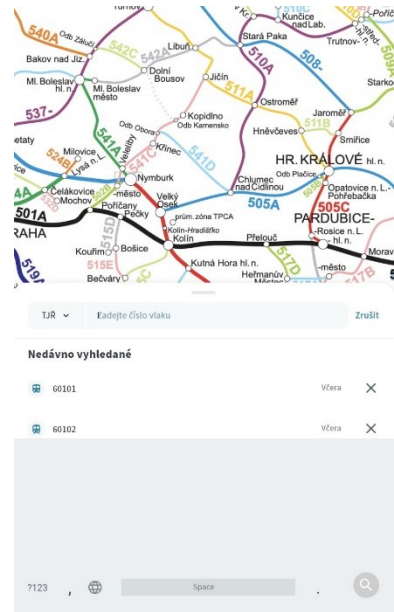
540A
Odb Záluží
Bakov nad Jiz.
542C
542A
Libuň
Stará Paka
Kunčice nad Lab.
Trutnov
510A
508
Ml. Boleslav hl. n.
Ml. Boleslav město
Dolní Bousov
Jičín
511A
Ostroměř
537
Jaroměř
Smiřice
541A
Odb Obora
Kopidlno
Odb Kamensko
Hněvčeves
511B
Milovice
Lysá n. L.
Veleliby
541C
Křinec
541D
HR. KRÁLOVÉ hl. n.
Nymburk
Chlumec nad Cidlinou
Odb Plačice
Opatovice n. L.
Pohřebačka
505C
Čelákovice
Mochov
-město
Velký Osek
505A
501A
Poříčany
Pečky
prům. zóna TPCA
PARDUBICE-
RAHA
Kolín-Hradištko
-Rosice n. L.
hl. n.
Kouřim
Bošice
Kolín
Přelouč
Morav
515E
Kutná Hora hl. n.
517D
-město
517B
Bečváry
Heřmanův Městec
TJR
Zadejte číslo vlaku
Zrušit
Nedávno vyhledané
60101
Včera
60102
Včera
?123
,
Space
.